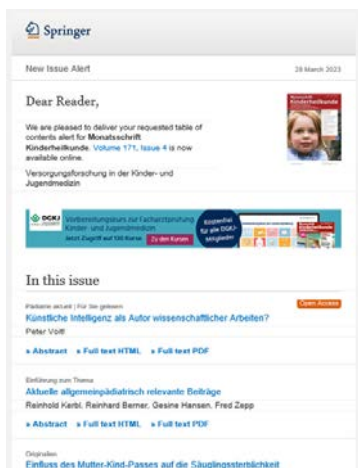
Springer

New Issue Alert

28 March 2023

Dear Reader,

We are pleased to deliver your requested table of contents alert for Monatsschrift Kinderheilkunde. Volume 171, Issue 4 is now available online.

Versorgungsforschung in der Kinder- und Jugendmedizin

Monatsschrift Kinderheilkunde

DGKJ

Weiterbildungskurs zur Facharztprüfung Kinder- und Jugendmedizin

Jetzt Zugriff auf 100 Kurse

Zu den Kursen

Kostenfrei für alle DGKJ-Mitglieder

In this issue

Pädiatrie aktuell | Für Sie gelesen

Open Access

Künstliche Intelligenz als Autor wissenschaftlicher Arbeiten?

Peter Voitl

» Abstract » Full text HTML » Full text PDF

Einführung zum Thema

Aktuelle allgemeinpädiatrisch relevante Beiträge

Reinhold Kerbl, Reinhard Berner, Gesine Hansen, Fred Zepp

» Abstract » Full text HTML » Full text PDF

Originalien

Einfluss des Mutter-Kind-Passes auf die Säuglingssterblichkeit